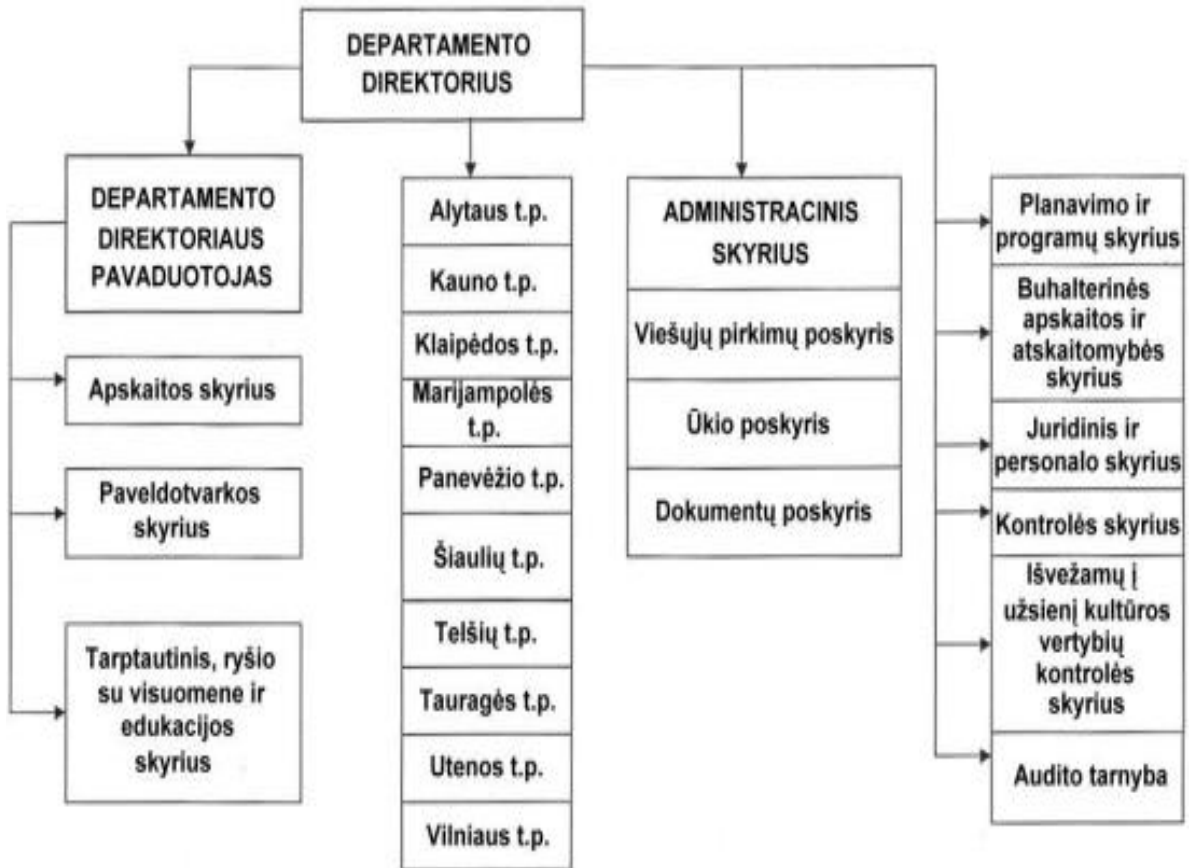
DEPARTAMENTO DIREKTORIUS

DEPARTAMENTO DIREKTORIAUS PAVADUOTOJAS

Apskaitos skyrius

Paveldotvarkos skyrius

Tarptautinis, ryšio su visuomene ir edukacijos skyrius

Alytaus t.p.

Kauno t.p.

Klaipėdos t.p.

Marijampolės t.p.

Panevėžio t.p.

Šiaulių t.p.

Telšių t.p.

Tauragės t.p.

Utenos t.p.

Vilniaus t.p.

ADMINISTRACINIS SKYRIUS

Viešųjų pirkimų poskyris

Ūkio poskyris

Dokumentų poskyris

Planavimo ir programų skyrius

Buhalterinės apskaitos ir atskaitomybės skyrius

Juridinis ir personalo skyrius

Kontrolės skyrius

Išvežamų į užsienį kultūros vertybių kontrolės skyrius

Audito tarnyba